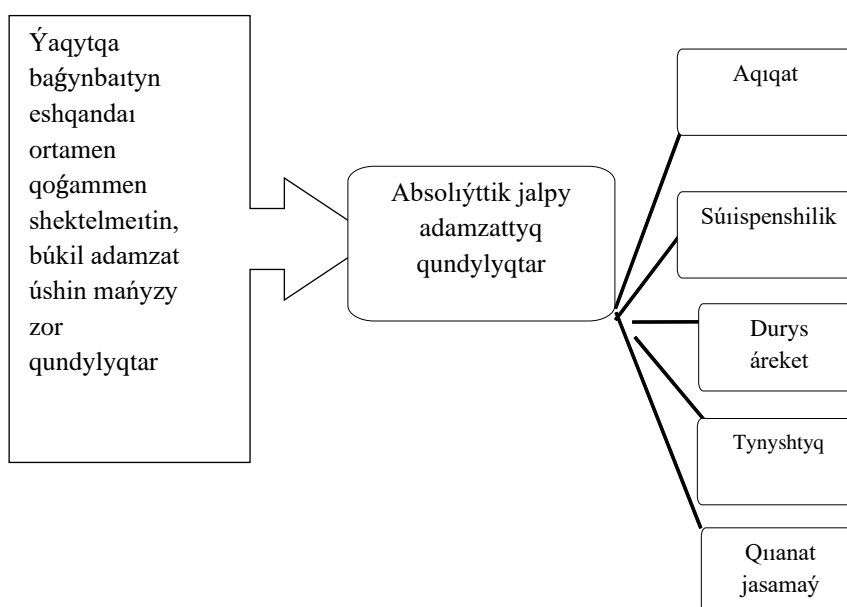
Ýaqytqa baǵynbaıtyn eshqandaı ortamen qoǵammen shektelmeıtin, búkil adamzat úshin mańyzy zor qundylyqtar

Absolıýttik jalpy adamzattyq qundylyqtar

Aqıqat

Súıispenshilik

Durys áreket

Tynyshtyq

Qıanat jasamaý